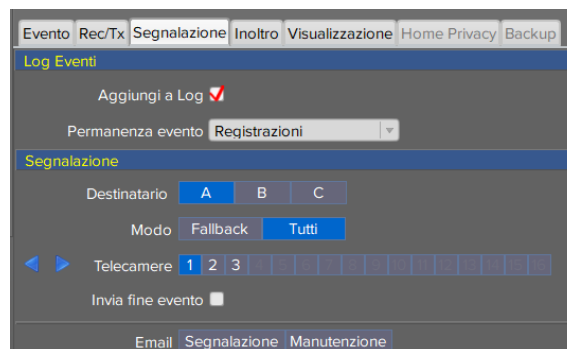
Evento | Rec/Tx | Segnalazione | Inoltro | Visualizzazione | Home Privacy | Backup

Log Eventi

Aggiungi a Log

Permanenza evento Registrazioni

Segnalazione

Destinatario A B C

Modo Fallback Tutti

Telecamere 1 2 3 4 5 6 7 8 9 10 11 12 13 14 15 16

Invia fine evento

Email Segnalazione Manutenzione